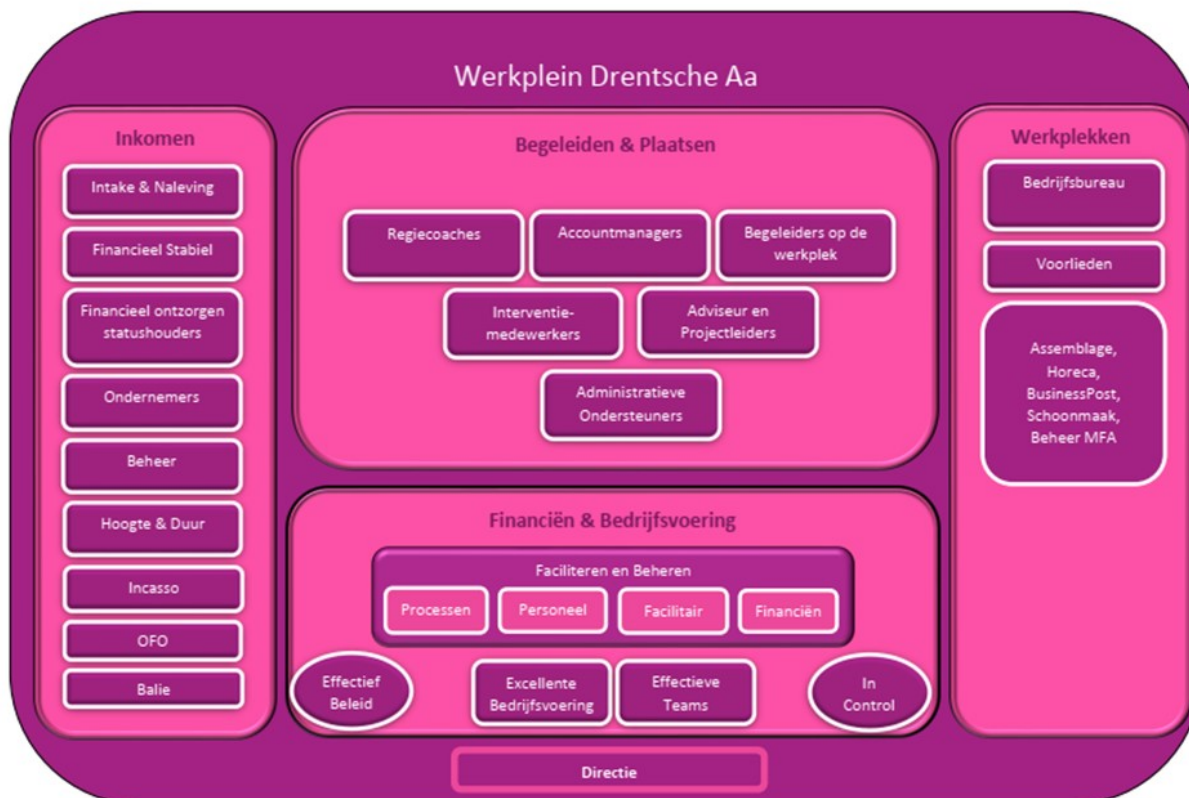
Werkplein Drentsche Aa

Inkomen

Intake & Naleving

Financieel Stabiel

Financieel ontzorgen statushouders

Ondernemers

Beheer

Hoogte & Duur

Incasso

OFO

Balie

Begeleiden & Plaatsen

Regiecoaches

Accountmanagers

Begeleiders op de werkplek

Interventiemedewerkers

Adviseur en Projectleiders

Administratieve Ondersteuners

Financiën & Bedrijfsvoering

Faciliteren en Beheren

Processen

Personeel

Facilitair

Financiën

Effectief Beleid

Excellente Bedrijfsvoering

Effectieve Teams

In Control

Werkplekken

Bedrijfsbureau

Voorlieden

Assemblage, Horeca, BusinessPost, Schoonmaak, Beheer MFA

Directie